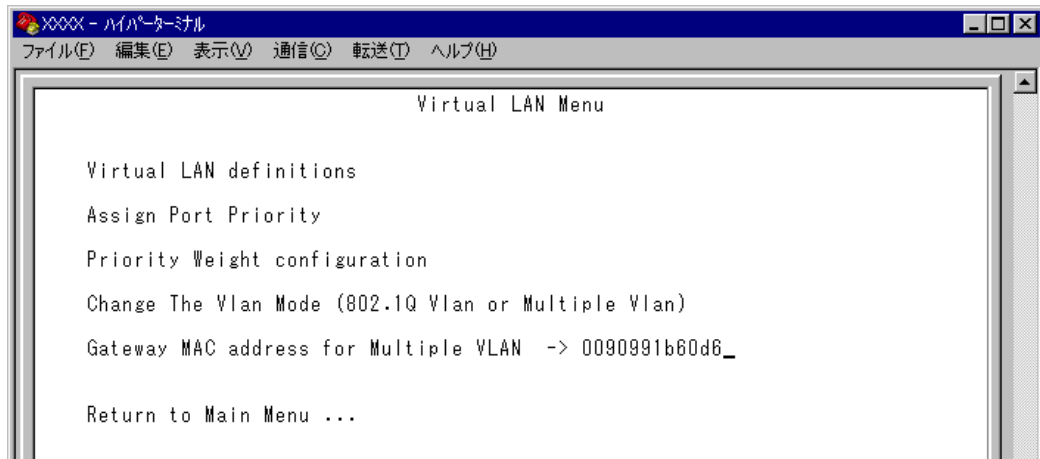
XXXX - ハイパーターミナル

ファイル(F) 編集(E) 表示(V) 通信(C) 転送(T) ヘルプ(H)

Virtual LAN Menu

Virtual LAN definitions

Assign Port Priority

Priority Weight configuration

Change The Vlan Mode (802.1Q Vlan or Multiple Vlan)

Gateway MAC address for Multiple VLAN -> 0090991b60d6_

Return to Main Menu ...